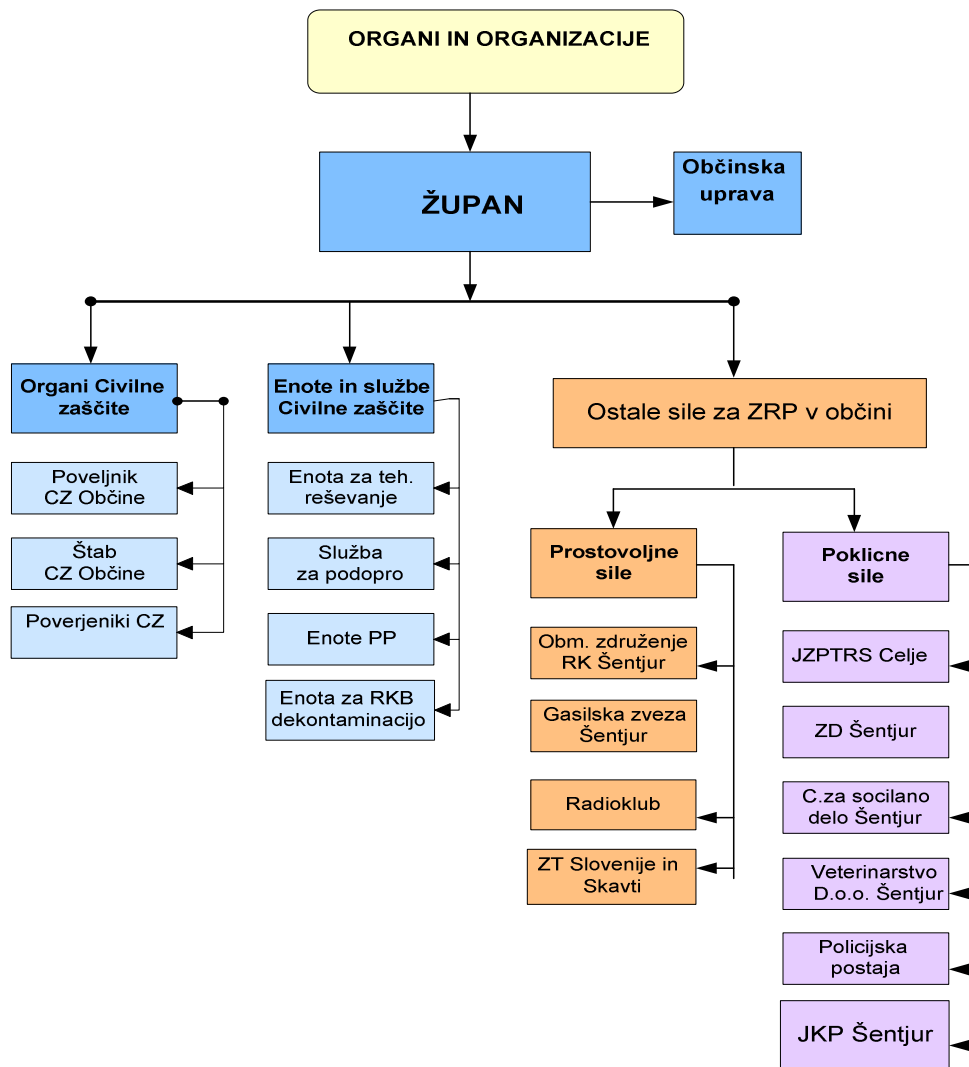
ORGANI IN ORGANIZACIJE

ŽUPAN

Občinska uprava

Organi Civilne zaščite

Poveljnik CZ Občine

Štab CZ Občine

Poverjeniki CZ

Enote in službe Civilne zaščite

Enota za teh. reševanje

Služba za podopro

Enote PP

Enota za RKB dekontaminacijo

Ostale sile za ZRP v občini

Prostovoljne sile

Obm. združenje RK Šentjur

Gasilska zveza Šentjur

Radioklub

ZT Slovenije in Skavti

Poklicne sile

JZPTRS Celje

ZD Šentjur

C.za socilano delo Šentjur

Veterinarstvo D.o.o. Šentjur

Policijska postaja

JKP Šentjur